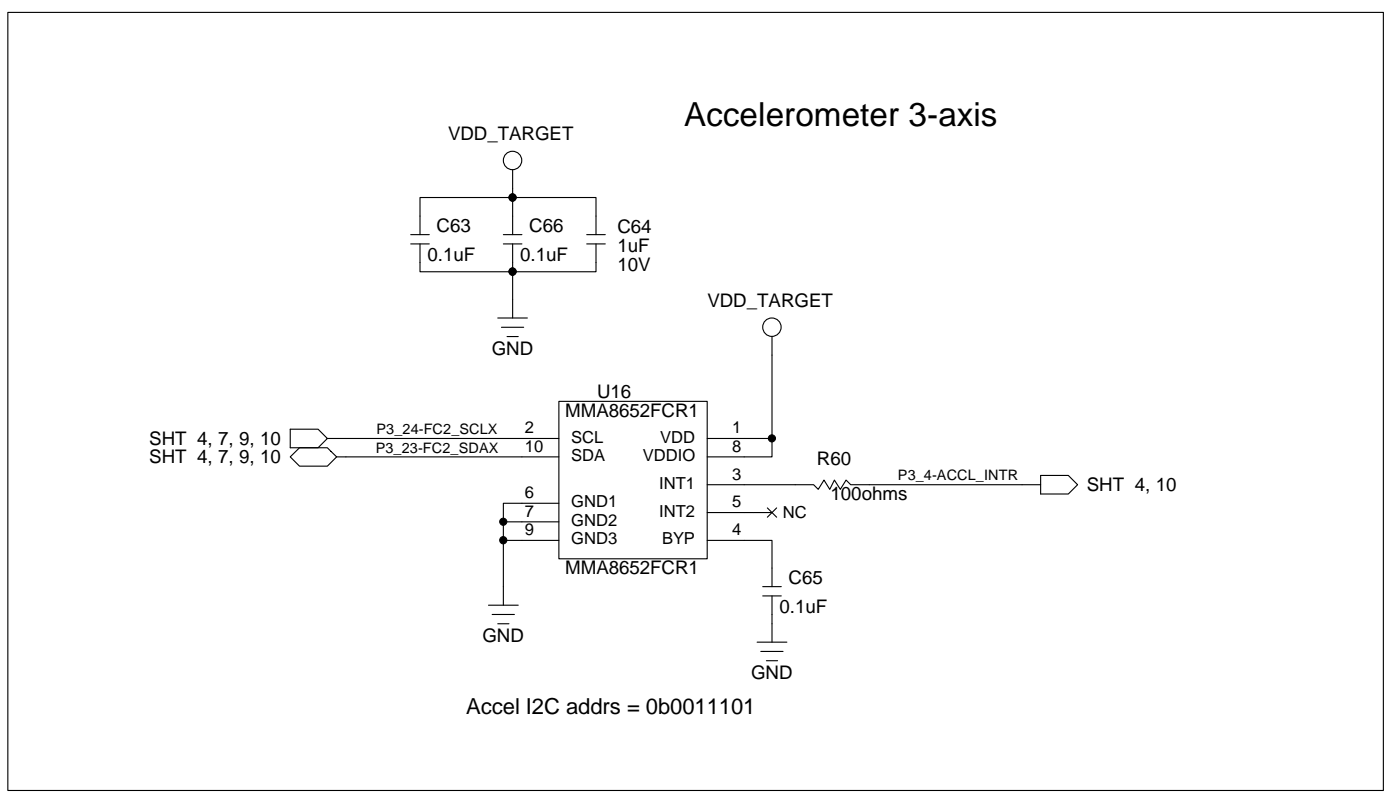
Accelerometer 3-axis

VDD_TARGET

C63
0.1uF

C66
0.1uF

C64
1uF
10V

GND

VDD_TARGET

U16
MMA8652FCR1

SHT 4, 7, 9, 10
SHT 4, 7, 9, 10

P3_24-FC2_SCLX
P3_23-FC2_SDAX

2 SCL
10 SDA
6 GND1
7 GND2
9 GND3

VDD 1
VDDIO 8
INT1 3
INT2 5
BYP 4

MMA8652FCR1

NC

R60
100ohms

P3_4-ACCL_INTR

SHT 4, 10

C65
0.1uF

GND

GND

Accel I2C addrs = 0b0011101